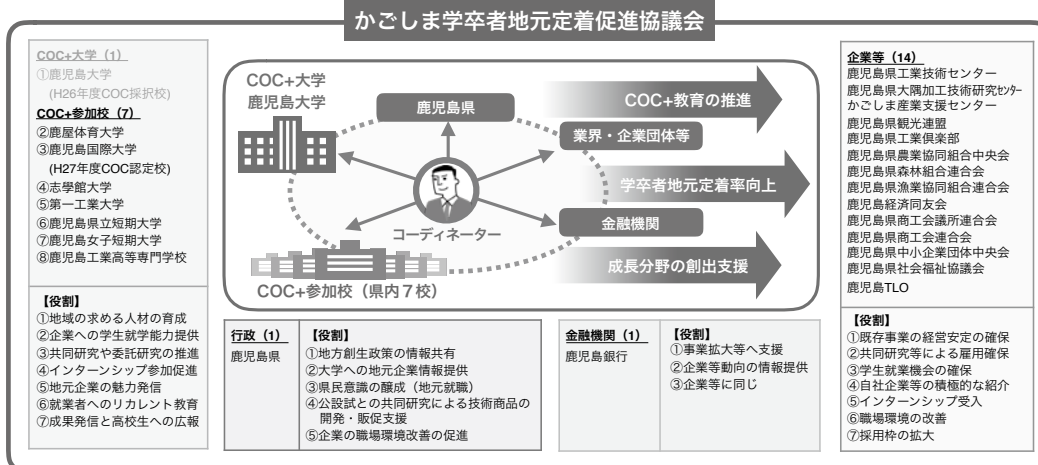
かごしま学卒者地元定着促進協議会

COC+大学（1）
①鹿児島大学
(H26年度COC採択校)

COC+参加校（7）
②鹿屋体育大学
③鹿児島国際大学
(H27年度COC認定校)
④志學館大学
⑤第一工業大学
⑥鹿児島県立短期大学
⑦鹿児島女子短期大学
⑧鹿児島工業高等専門学校

【役割】
①地域の求める人材の育成
②企業への学生就学能力提供
③共同研究や委託研究の推進
④インターンシップ参加促進
⑤地元企業の魅力発信
⑥就業者へのリカレント教育
⑦成果発信と高校生への広報

COC+大学
鹿児島大学

鹿児島県

COC+教育の推進

業界・企業団体等

学卒者地元定着率向上

コーディネーター

金融機関

成長分野の創出支援

COC+参加校（県内7校）

行政（1）
鹿児島県

【役割】
①地方創生政策の情報共有
②大学への地元企業情報提供
③県民意識の醸成（地元就職）
④公設試との共同研究による技術商品の開発・販促支援
⑤企業の職場環境改善の促進

金融機関（1）
鹿児島銀行

【役割】
①事業拡大等へ支援
②企業等動向の情報提供
③企業等に同じ

企業等（14）
鹿児島県工業技術センター
鹿児島県大隅加工技術研究センター
かごしま産業支援センター
鹿児島県観光連盟
鹿児島県工業倶楽部
鹿児島県農業協同組合中央会
鹿児島県森林組合連合会
鹿児島県漁業協同組合連合会
鹿児島経済同友会
鹿児島県商工会議所連合会
鹿児島県商工会連合会
鹿児島県中小企業団体中央会
鹿児島県社会福祉協議会
鹿児島TLO

【役割】
①既存事業の経営安定の確保
②共同研究等による雇用確保
③学生就業機会の確保
④自社企業等の積極的な紹介
⑤インターンシップ受入
⑥職場環境の改善
⑦採用枠の拡大